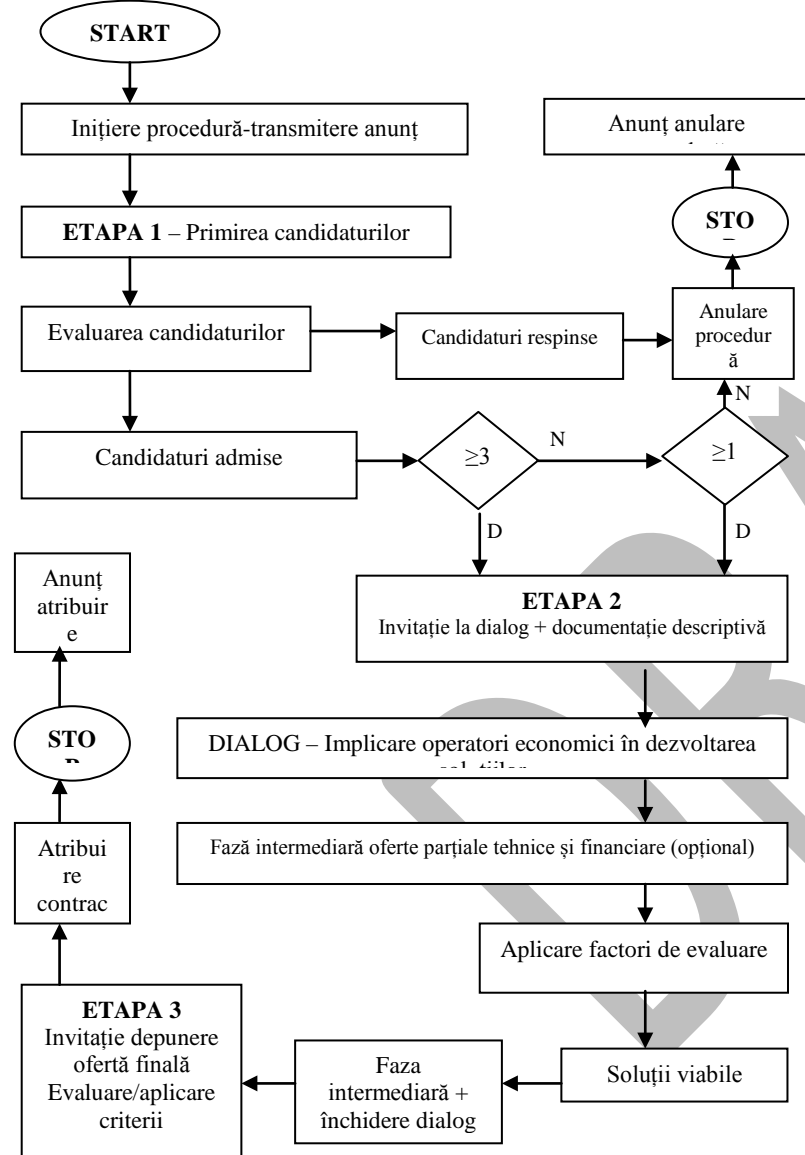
START

Inițiere procedură-transmitere anunț

ETAPA 1 – Primirea candidaturilor

Evaluarea candidaturilor

Candidaturi respinse

Anulare procedur ă

STO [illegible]

Anunț anulare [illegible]

Candidaturi admise

≥3

N

≥1

N

D

D

ETAPA 2
Invitație la dialog + documentație descriptivă

DIALOG – Implicare operatori economici în dezvoltarea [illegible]

Fază intermediară oferte parțiale tehnice și financiare (opțional)

Aplicare factori de evaluare

Soluții viabile

Faza intermediară + închidere dialog

ETAPA 3
Invitație depunere ofertă finală
Evaluare/aplicare criterii

Atribui re contrac

STO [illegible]

Anunț atribuir e